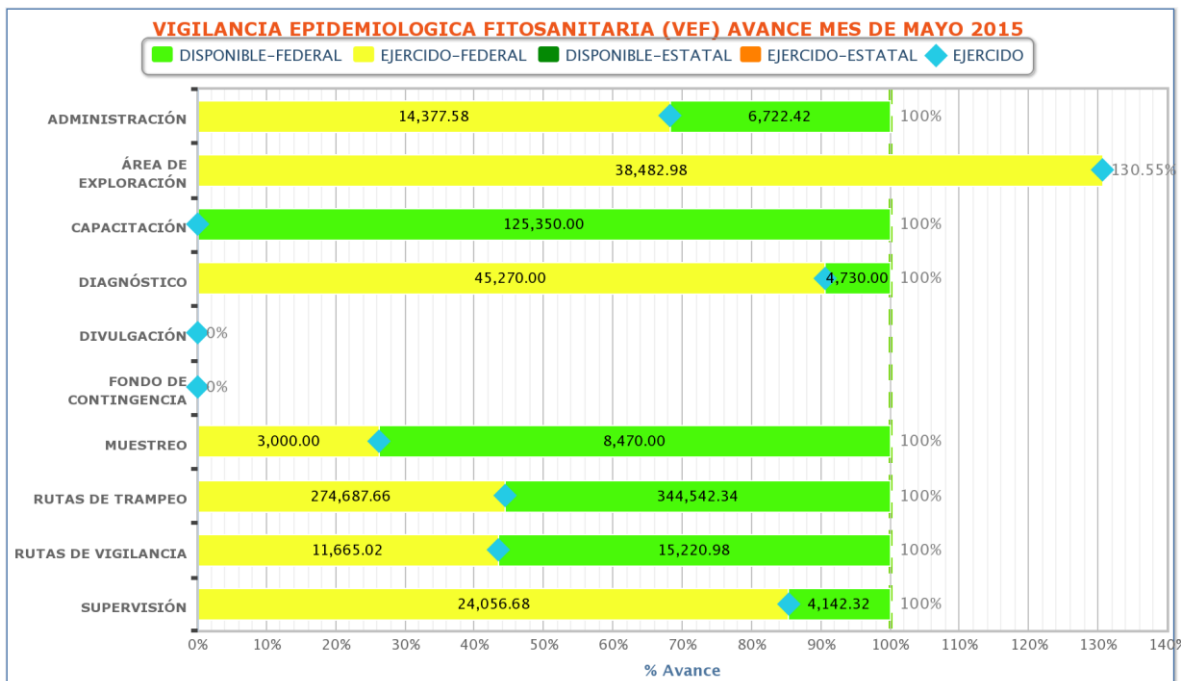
VIGILANCIA EPIDEMIOLOGICA FITOSANITARIA (VEF) AVANCE MES DE MAYO 2015

DISPONIBLE-FEDERAL
EJERCIDO-FEDERAL
DISPONIBLE-ESTATAL
EJERCIDO-ESTATAL
EJERCIDO

ADMINISTRACIÓN 14,377.58 6,722.42 100%

ÁREA DE EXPLORACIÓN 38,482.98 130.55%

CAPACITACIÓN 125,350.00 100%

DIAGNÓSTICO 45,270.00 4,730.00 100%

DIVULGACIÓN 0%

FONDO DE CONTINGENCIA 0%

MUESTREO 3,000.00 8,470.00 100%

RUTAS DE TRAMPEO 274,687.66 344,542.34 100%

RUTAS DE VIGILANCIA 11,665.02 15,220.98 100%

SUPERVISIÓN 24,056.68 4,142.32 100%

0% 10% 20% 30% 40% 50% 60% 70% 80% 90% 100% 110% 120% 130% 140%

% Avance